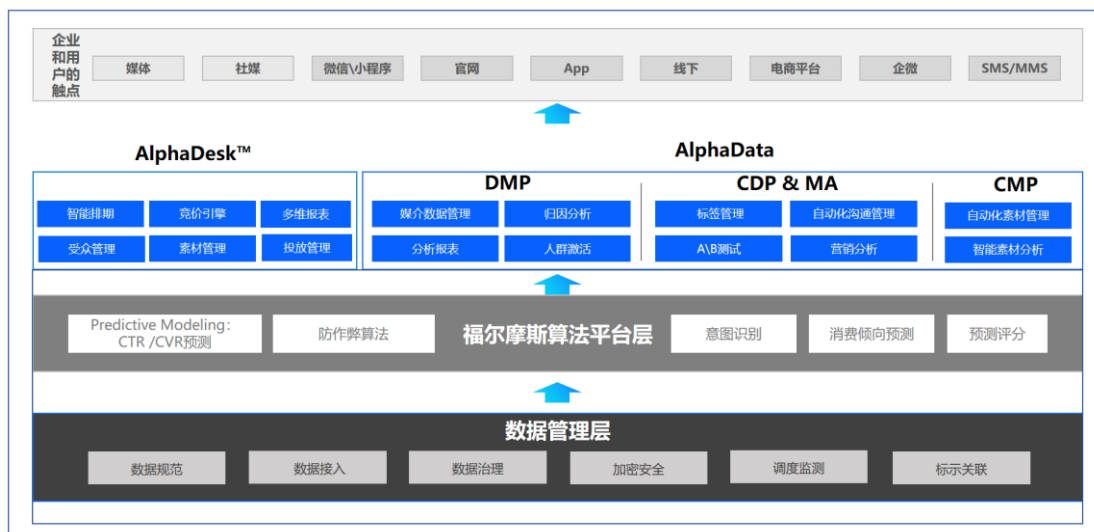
企业和用户的触点

媒体 | 社媒 | 微信\小程序 | 官网 | App | 线下 | 电商平台 | 企微 | SMS/MMS

AlphaDesk™

智能排期 | 竞价引擎 | 多维报表
受众管理 | 素材管理 | 投放管理

AlphaData

DMP

媒介数据管理 | 归因分析
分析报表 | 人群激活

CDP & MA

标签管理 | 自动化沟通管理
A\B测试 | 营销分析

CMP

自动化素材管理
智能素材分析

Predictive Modeling: CTR /CVR预测 | 防作弊算法 | 福尔摩斯算法平台层 | 意图识别 | 消费倾向预测 | 预测评分

数据管理层

数据规范 | 数据接入 | 数据治理 | 加密安全 | 调度监测 | 标示关联